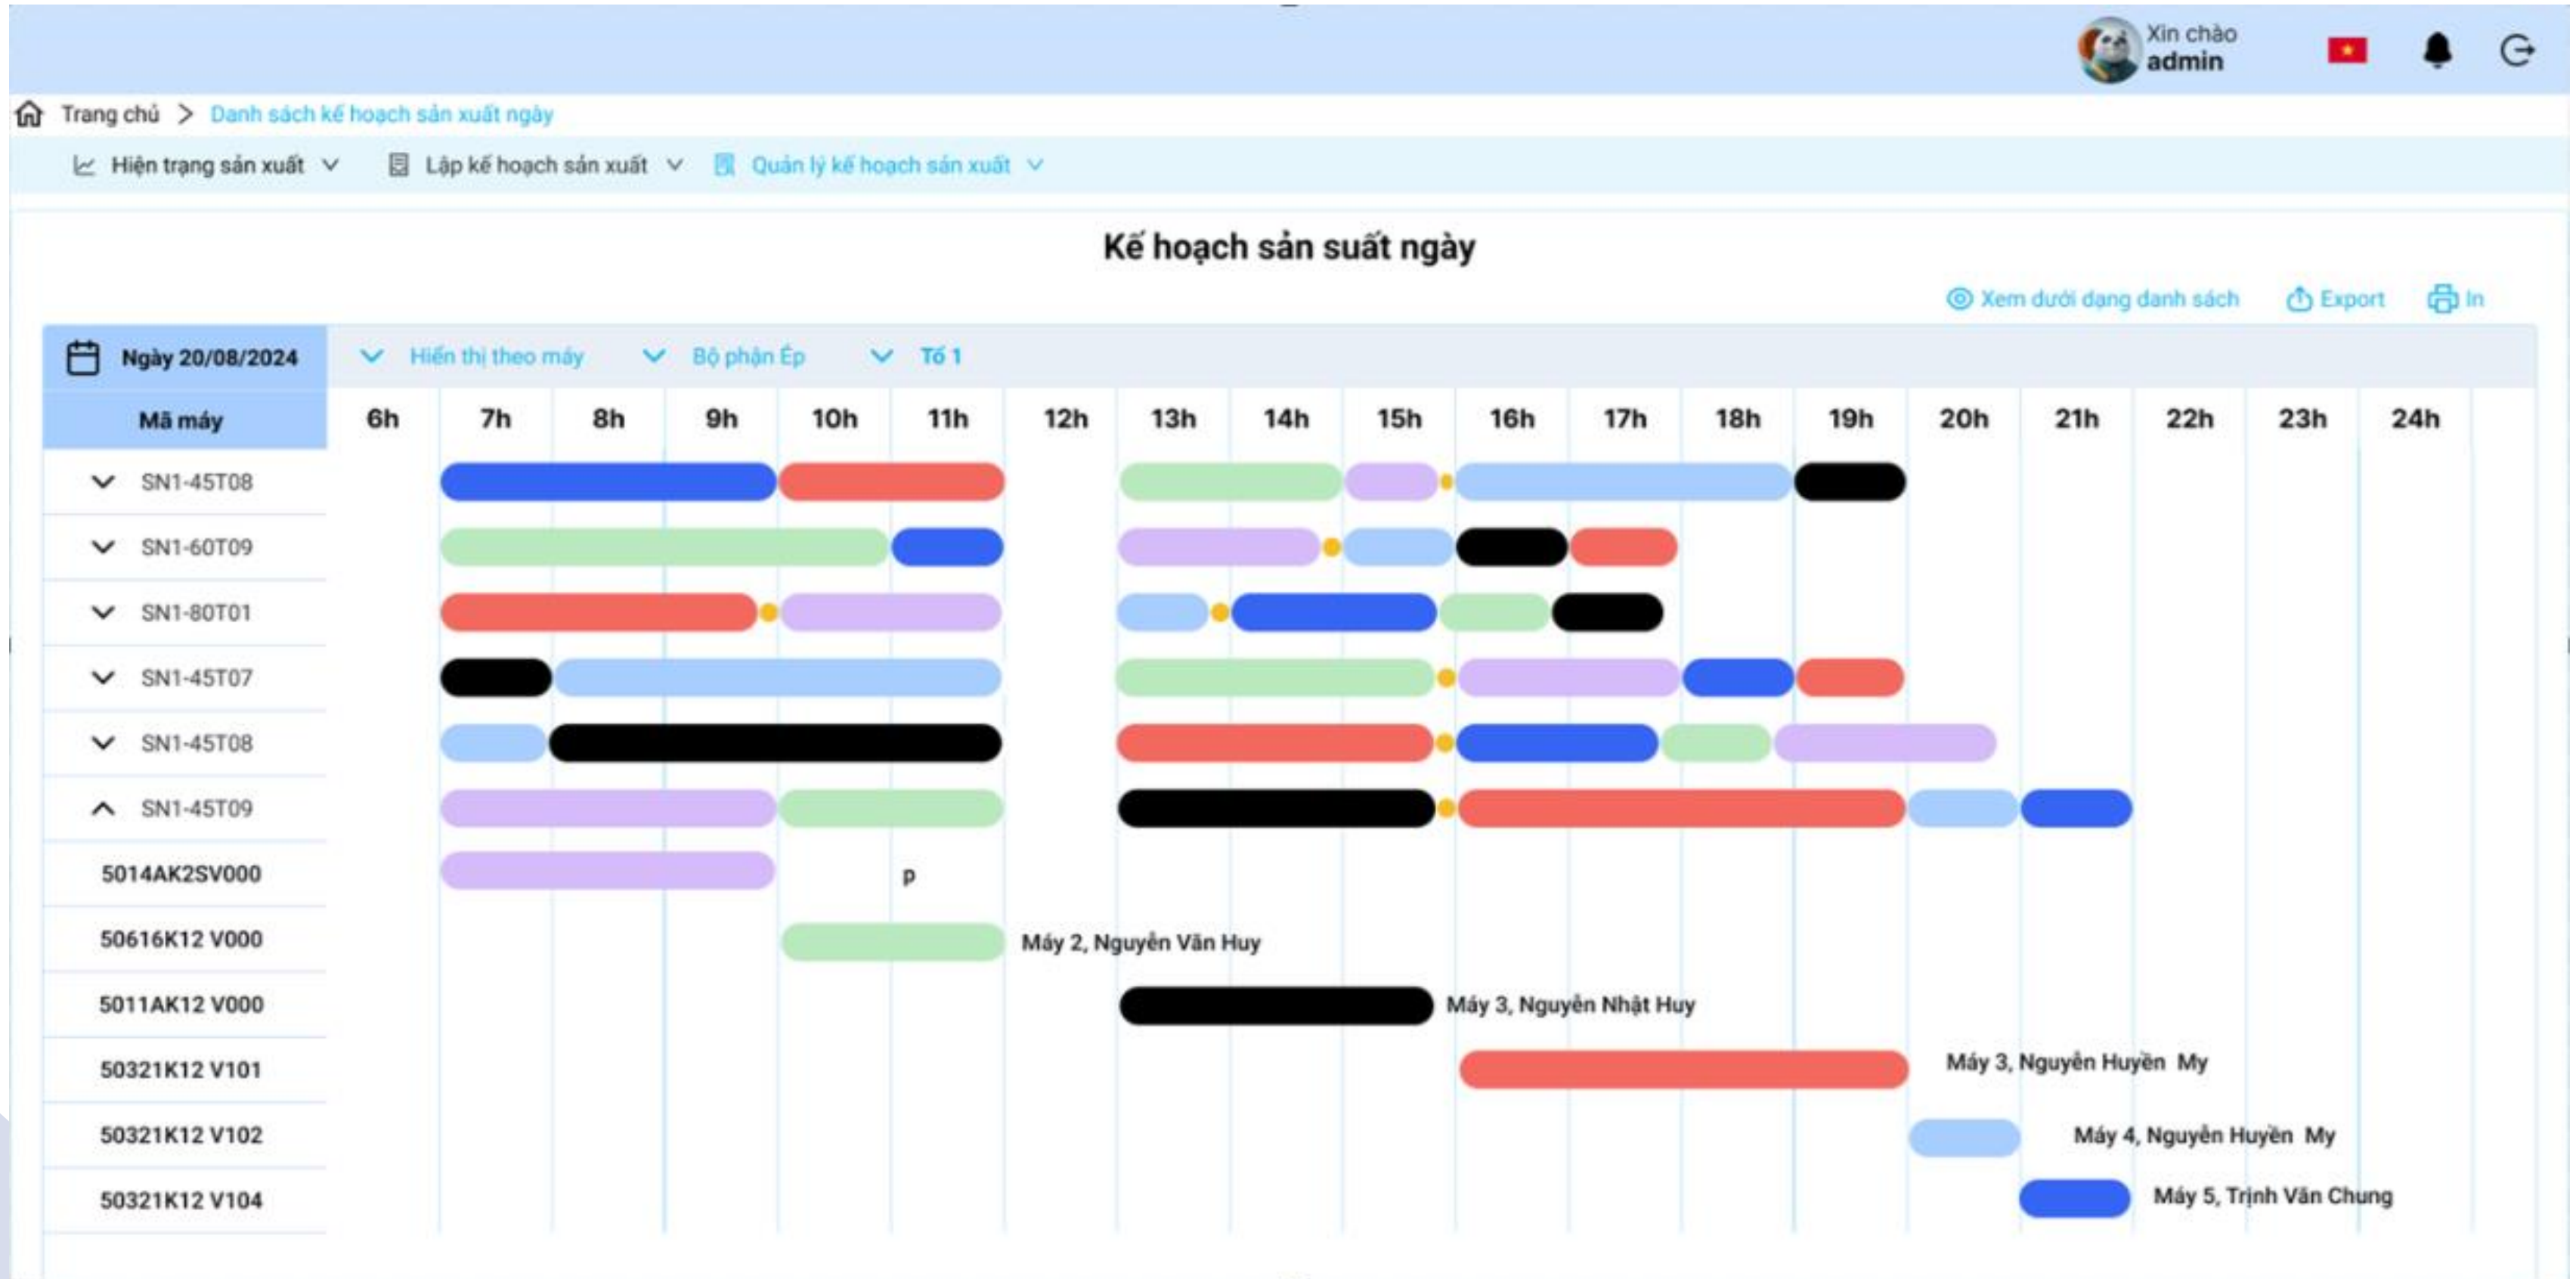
Xin chào
admin

Trang chủ > Danh sách kế hoạch sản xuất ngày

Hiện trạng sản xuất Lập kế hoạch sản xuất Quản lý kế hoạch sản xuất

Kế hoạch sản suất ngày

Xem dưới dạng danh sách Export In

Ngày 20/08/2024 Hiển thị theo máy Bộ phận Ép Tổ 1

| Mã máy | 6h | 7h | 8h | 9h | 10h | 11h | 12h | 13h | 14h | 15h | 16h | 17h | 18h | 19h | 20h | 21h | 22h | 23h | 24h |
|---|---|---|---|---|---|---|---|---|---|---|---|---|---|---|---|---|---|---|---|
| SN1-45T08 | | | | | | | | | | | | | | | | | | | |
| SN1-60T09 | | | | | | | | | | | | | | | | | | | |
| SN1-80T01 | | | | | | | | | | | | | | | | | | | |
| SN1-45T07 | | | | | | | | | | | | | | | | | | | |
| SN1-45T08 | | | | | | | | | | | | | | | | | | | |
| SN1-45T09 | | | | | | | | | | | | | | | | | | | |
| 5014AK2SV000 | | | | | | p | | | | | | | | | | | | | |
| 50616K12 V000 | | | | | | | Máy 2, Nguyễn Văn Huy | | | | | | | | | | | | |
| 5011AK12 V000 | | | | | | | | | | Máy 3, Nguyễn Nhật Huy | | | | | | | | | |
| 50321K12 V101 | | | | | | | | | | | | | | | Máy 3, Nguyễn Huyền My | | | | |
| 50321K12 V102 | | | | | | | | | | | | | | | | Máy 4, Nguyễn Huyền My | | | |
| 50321K12 V104 | | | | | | | | | | | | | | | | | Máy 5, Trịnh Văn Chung | | |